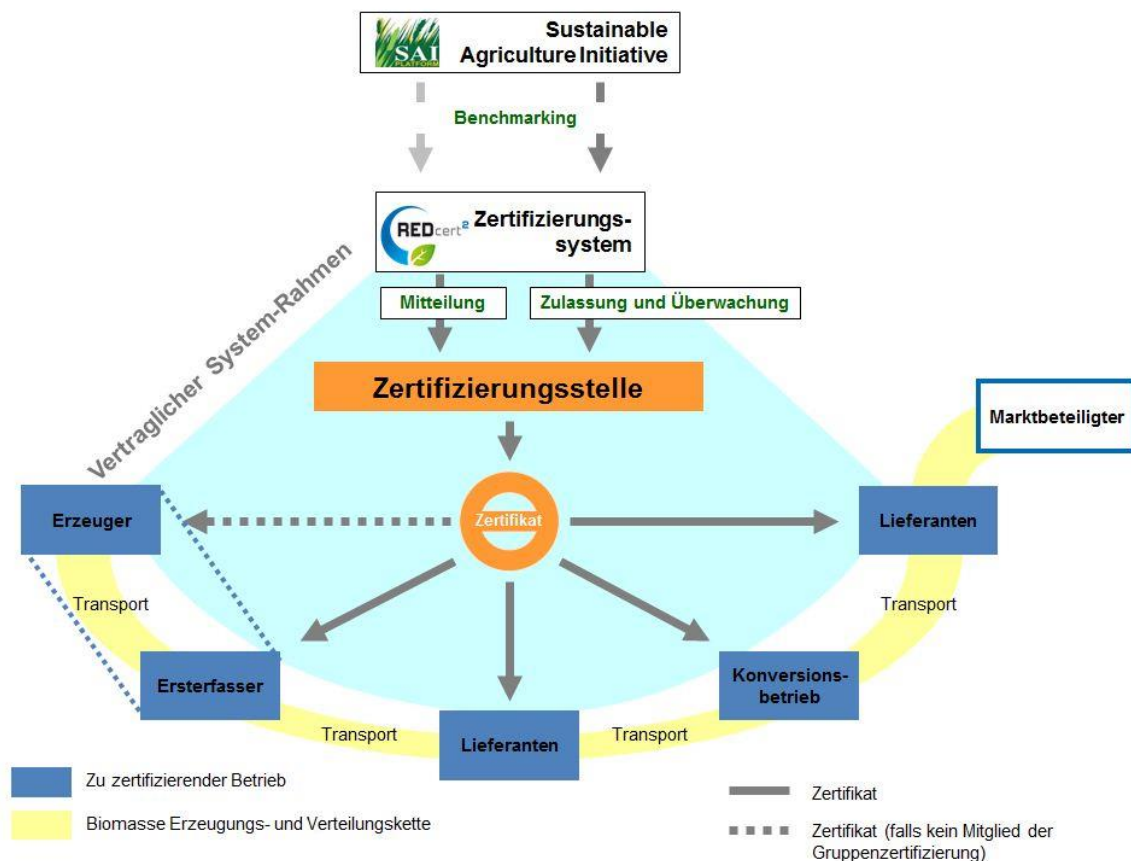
SAI PLATFORM Sustainable Agriculture Initiative

Benchmarking

REDcert² Zertifizierungssystem

Mitteilung

Zulassung und Überwachung

Vertraglicher System-Rahmen

Zertifizierungsstelle

Marktbeteiligter

Erzeuger

Zertifikat

Lieferanten

Transport

Transport

Ersterfasser

Konversionsbetrieb

Transport

Lieferanten

Transport

Zu zertifizierender Betrieb

Biomasse Erzeugungs- und Verteilungskette

Zertifikat

Zertifikat (falls kein Mitglied der Gruppenzertifizierung)